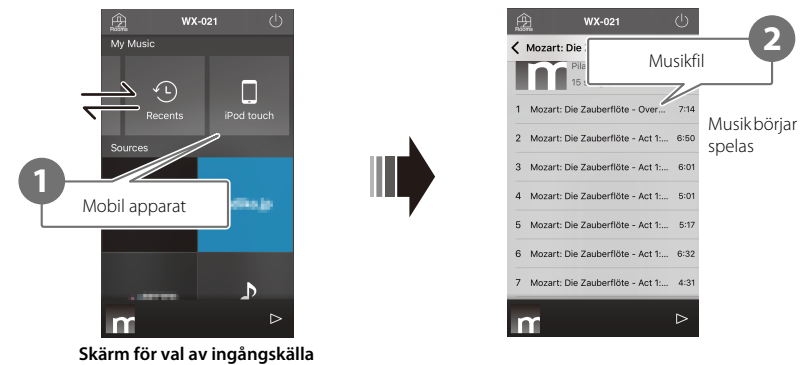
WX-021
My Music
Recents
iPod touch
Sources
1
Mobil apparat

WX-021
Mozart: Die
Pila
15
Musikfil
2
1 Mozart: Die Zauberflöte - Over... 7:14
2 Mozart: Die Zauberflöte - Act 1:... 6:50
3 Mozart: Die Zauberflöte - Act 1:... 6:01
4 Mozart: Die Zauberflöte - Act 1:... 5:01
5 Mozart: Die Zauberflöte - Act 1:... 5:17
6 Mozart: Die Zauberflöte - Act 1:... 6:32
7 Mozart: Die Zauberflöte - Act 1:... 4:31

Musik börjar spelas

Skärm för val av ingångskälla